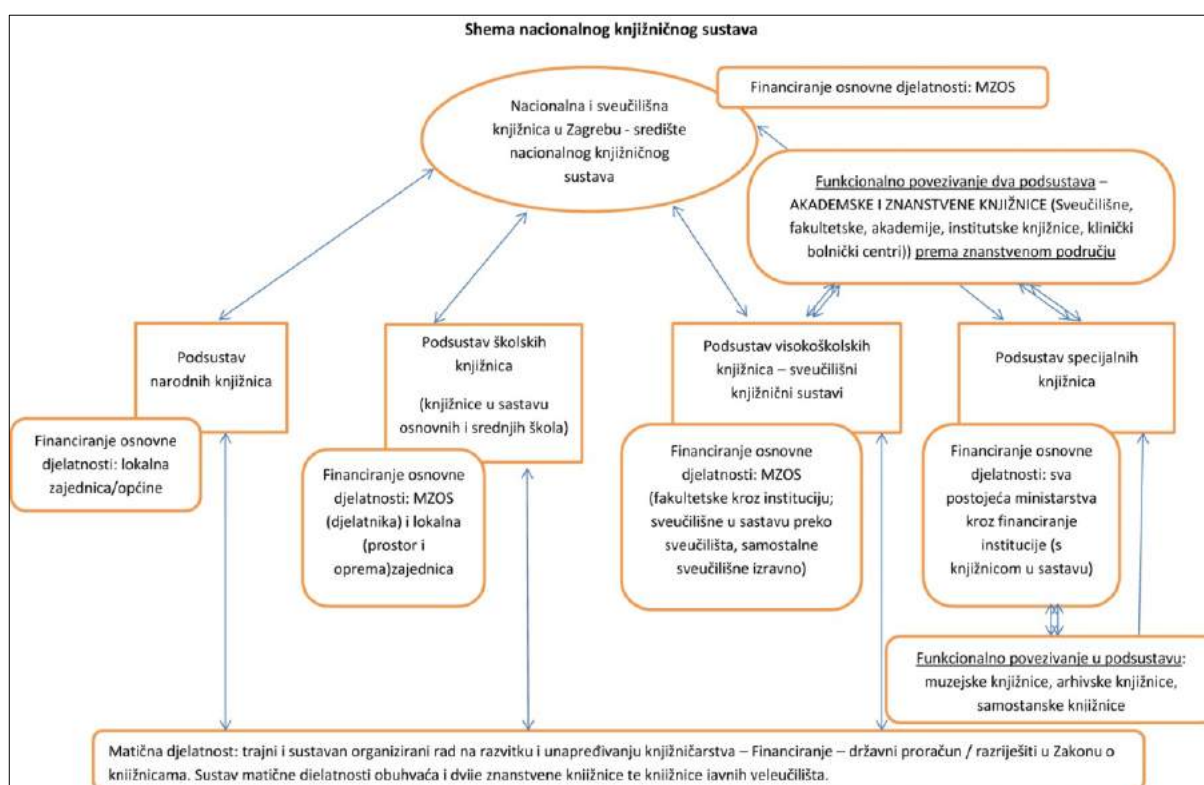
Shema nacionalnog knjižničnog sustava

Financiranje osnovne djelatnosti: MZOS

Nacionalna i sveučilišna knjižnica u Zagrebu - središte nacionalnog knjižničnog sustava

Funkcionalno povezivanje dva podsustava – AKADEMSKE I ZNANSTVENE KNJIŽNICE (Sveučilišne, fakultetske, akademije, institutske knjižnice, klinički bolnički centri)) prema znanstvenom području

Podsustav narodnih knjižnica

Financiranje osnovne djelatnosti: lokalna zajednica/općine

Podsustav školskih knjižnica

(knjižnice u sastavu osnovnih i srednjih škola)

Financiranje osnovne djelatnosti: MZOS (djelatnika) i lokalna (prostor i oprema)zajednica

Podsustav visokoškolskih knjižnica – sveučilišni knjižnični sustavi

Financiranje osnovne djelatnosti: MZOS (fakultetske kroz instituciju; sveučilišne u sastavu preko sveučilišta, samostalne sveučilišne izravno)

Podsustav specijalnih knjižnica

Financiranje osnovne djelatnosti: sva postojeća ministarstva kroz financiranje institucije (s knjižnicom u sastavu)

Funkcionalno povezivanje u podsustavu: muzejske knjižnice, arhivske knjižnice, samostanske knjižnice

Matična djelatnost: trajni i sustavan organizirani rad na razvitku i unapređivanju knjižničarstva – Financiranje – državni proračun / razriješiti u Zakonu o knjižnicama. Sustav matične djelatnosti obuhvaća i dvije znanstvene knjižnice te knjižnice javnih veleučilišta.